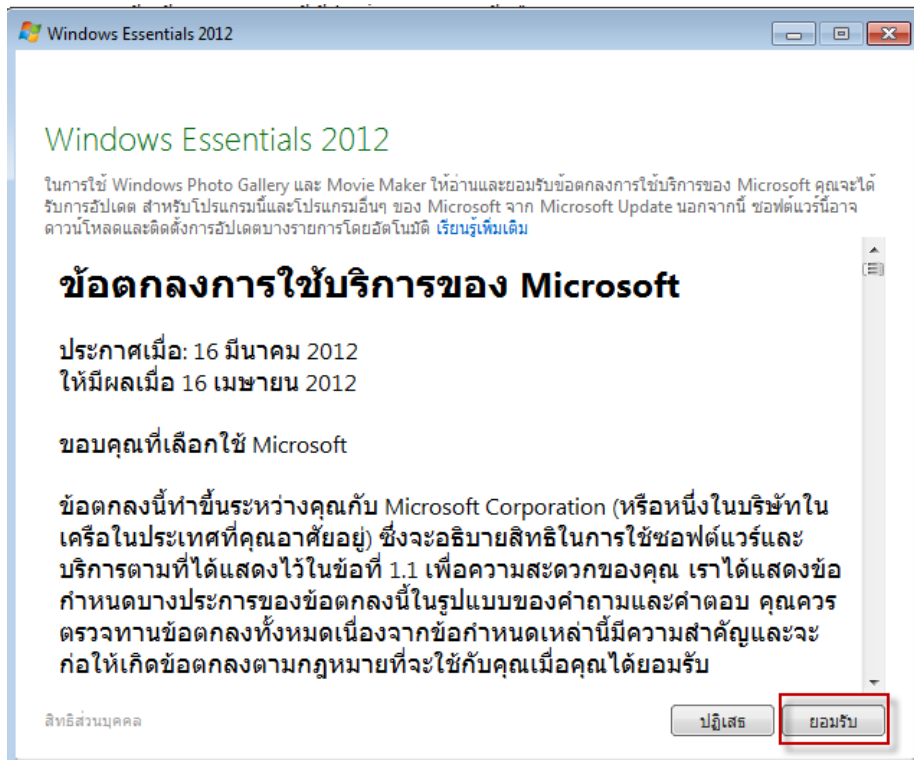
Windows Essentials 2012

Windows Essentials 2012

ในการใช้ Windows Photo Gallery และ Movie Maker ให้อ่านและยอมรับข้อตกลงการใช้บริการของ Microsoft คุณจะได้รับการอัปเดต สำหรับโปรแกรมนี้และโปรแกรมอื่นๆ ของ Microsoft จาก Microsoft Update นอกจากนี้ ซอฟต์แวร์นี้อาจดาวน์โหลดและติดตั้งการอัปเดตบางรายการโดยอัตโนมัติ เรียนรู้เพิ่มเติม

ข้อตกลงการใช้บริการของ Microsoft

ประกาศเมื่อ: 16 มีนาคม 2012
ให้มีผลเมื่อ 16 เมษายน 2012

ขอบคุณที่เลือกใช้ Microsoft

ข้อตกลงนี้ทำขึ้นระหว่างคุณกับ Microsoft Corporation (หรือหนึ่งในบริษัทในเครือในประเทศที่คุณอาศัยอยู่) ซึ่งจะอธิบายสิทธิในการใช้ซอฟต์แวร์และบริการตามที่ได้แสดงไว้ในข้อที่ 1.1 เพื่อความสะดวกของคุณ เราได้แสดงข้อกำหนดบางประการของข้อตกลงนี้ในรูปแบบของคำถามและคำตอบ คุณควรตรวจทานข้อตกลงทั้งหมดเนื่องจากข้อกำหนดเหล่านี้มีความสำคัญและจะก่อให้เกิดข้อตกลงตามกฎหมายที่จะใช้กับคุณเมื่อคุณได้ยอมรับ

สิทธิส่วนบุคคล

ปฏิเสธ

ยอมรับ